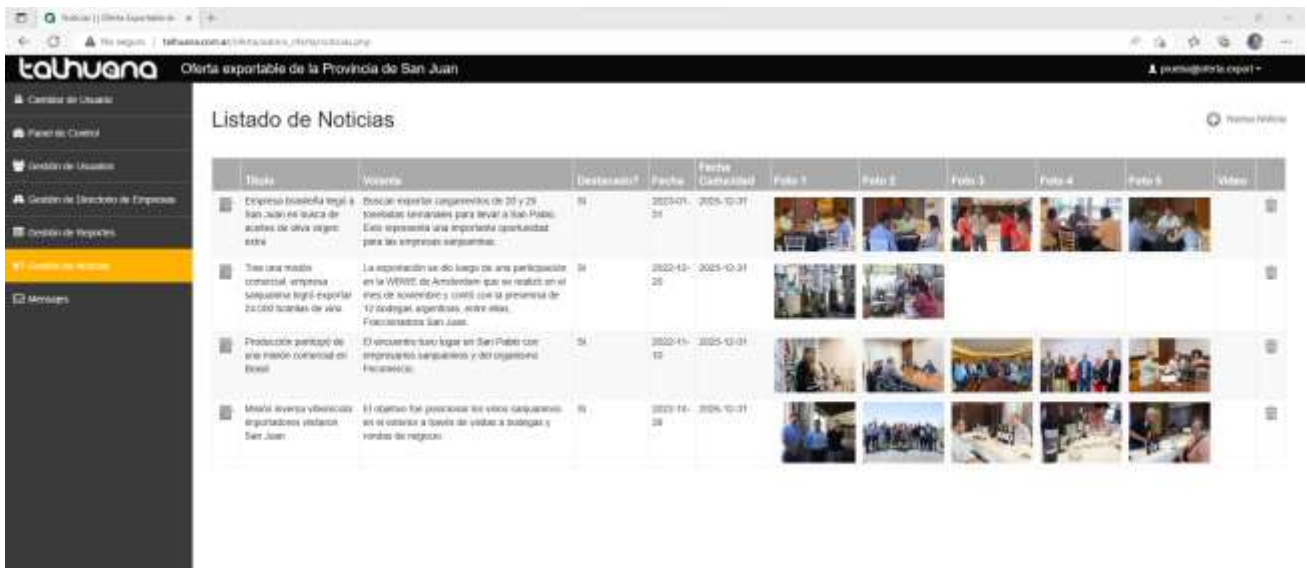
Noticias | Oferta Exportable de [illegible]

No seguro | talhuana.com.ar/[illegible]

talhuana Oferta exportable de la Provincia de San Juan

prueba@oferta.export

Cambiar de Usuario

Panel de Control

Gestión de Usuarios

Gestión de Directorio de Empresas

Gestión de Reportes

Gestión de Noticias

Mensajes

Listado de Noticias

Nueva Noticia

| | Título | Volanta | Destacado? | Fecha | Fecha Caducidad | Foto 1 | Foto 2 | Foto 3 | Foto 4 | Foto 5 | Video | |
|---|---|---|---|---|---|---|---|---|---|---|---|---|
| | Empresa brasileña llegó a San Juan en busca de aceites de oliva virgen extra | Buscan exportar cargamentos de 20 y 25 toneladas semanales para llevar a San Pablo. Esto representa una importante oportunidad para las empresas sanjuaninas. | Si | 2023-01-31 | 2025-12-31 | | | | | | | |
| | Tras una misión comercial, empresa sanjuanina logró exportar 24.000 botellas de vino | La exportación se dio luego de una participación en la WBWE de Amsterdam que se realizó en el mes de noviembre y contó con la presencia de 12 bodegas argentinas, entre ellas, Fraccionadora San Juan. | Si | 2022-12-20 | 2025-12-31 | | | | | | | |
| | Producción participó de una misión comercial en Brasil | El encuentro tuvo lugar en San Pablo con empresarios sanjuaninos y del organismo Fecomercio. | Si | 2022-11-10 | 2025-12-31 | | | | | | | |
| | Misión inversa vitivinícola: importadores visitaron San Juan | El objetivo fue posicionar los vinos sanjuaninos en el exterior a través de visitas a bodegas y rondas de negocio. | Si | 2022-10-28 | 2025-12-31 | | | | | | | |